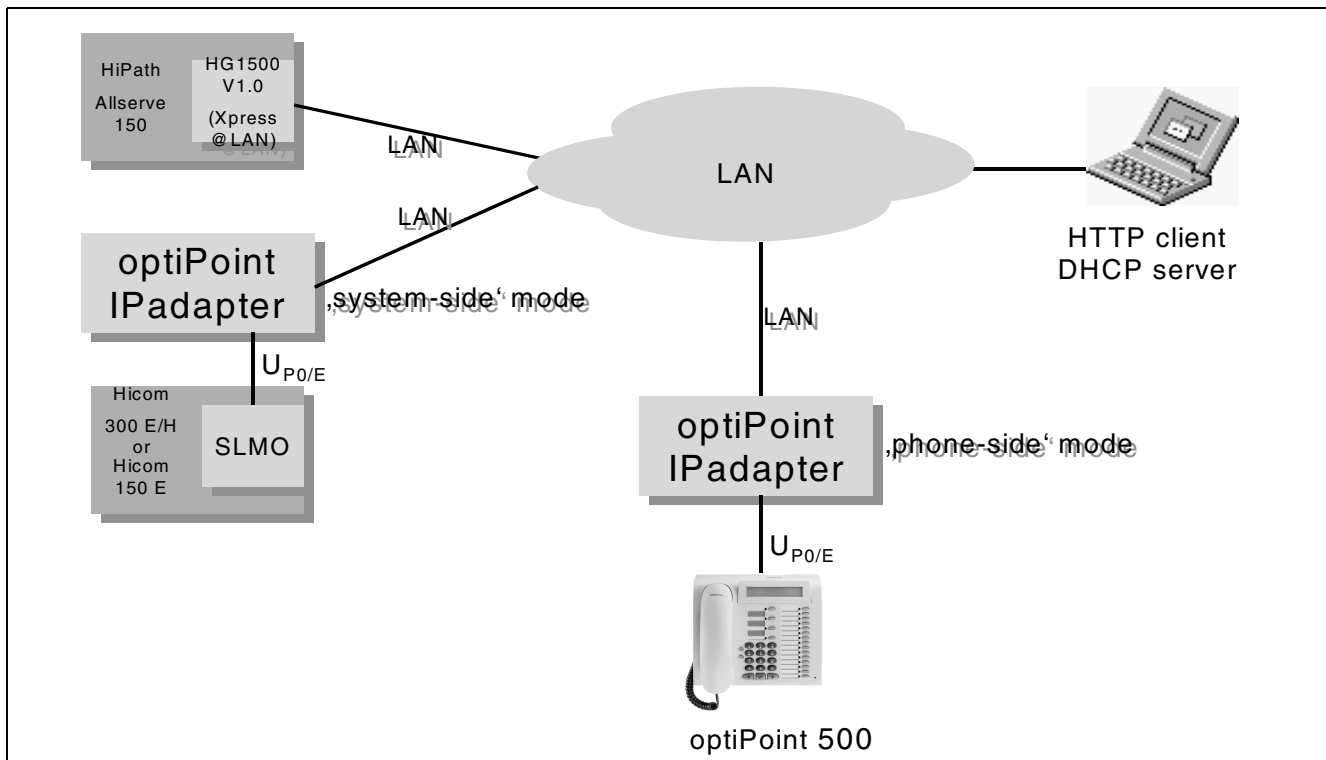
HiPath Allserve 150

HG1500 V1.0 (Xpress @LAN)

LAN

LAN

LAN

HTTP client DHCP server

optiPoint IPadapter

‚system-side‘ mode

LAN

$U_{P0/E}$

Hicom 300 E/H or Hicom 150 E

SLMO

optiPoint IPadapter

‚phone-side‘ mode

$U_{P0/E}$

optiPoint 500